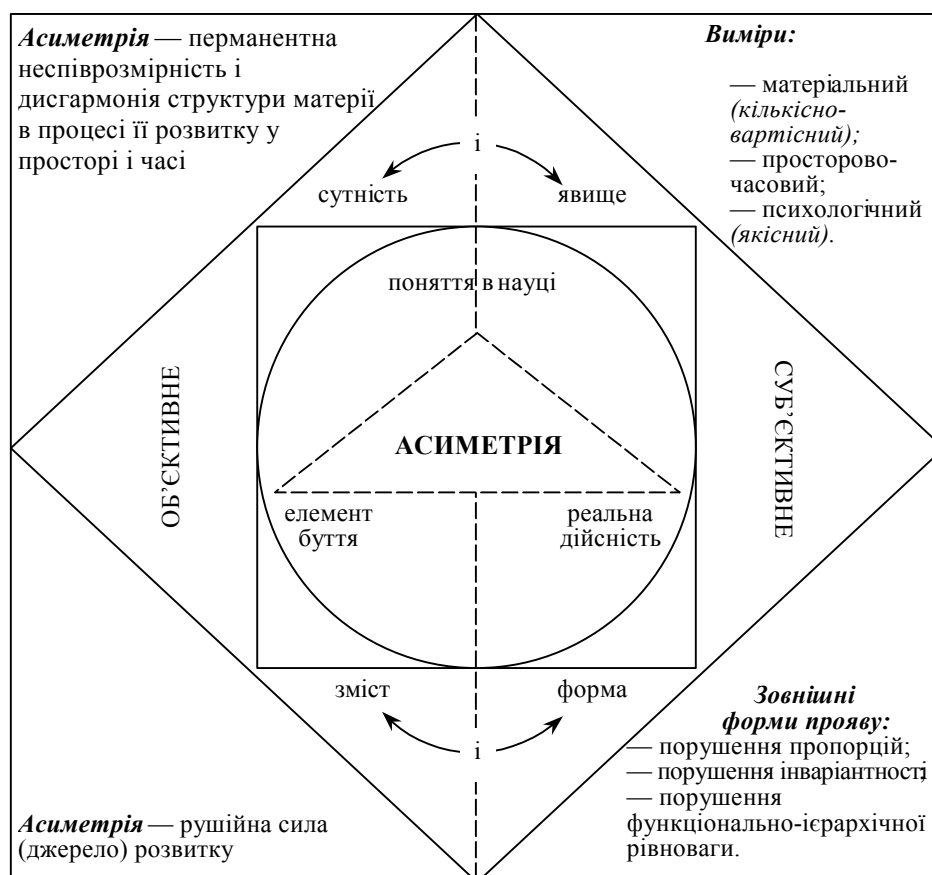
***Асиметрія*** — перманентна неспіврозмірність і дисгармонія структури матерії в процесі її розвитку у просторі і часі

***Виміри:***

— матеріальний *(кількісно-вартісний);*
— просторово-часовий;
— психологічний *(якісний).*

і

сутність

явище

поняття в науці

ОБ'ЄКТИВНЕ

АСИМЕТРІЯ

СУБ'ЄКТИВНЕ

елемент буття

реальна дійсність

зміст

форма

і

***Зовнішні форми прояву:***
— порушення пропорцій;
— порушення інваріантності;
— порушення функціонально-ієрархічної рівноваги.

***Асиметрія*** — рушійна сила (джерело) розвитку